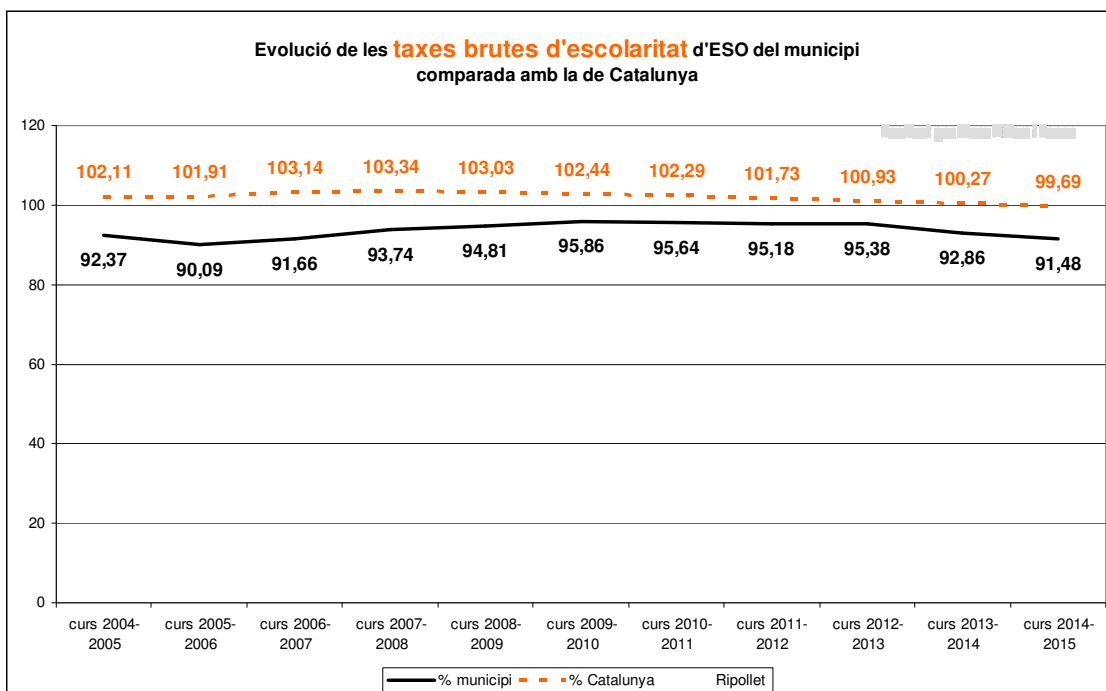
Evolució de les taxes brutes d'escolaritat d'ESO del municipi comparada amb la de Catalunya

120
100
80
60
40
20
0

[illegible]

102,11 101,91 103,14 103,34 103,03 102,44 102,29 101,73 100,93 100,27 99,69

92,37 90,09 91,66 93,74 94,81 95,86 95,64 95,18 95,38 92,86 91,48

curs 2004-2005
curs 2005-2006
curs 2006-2007
curs 2007-2008
curs 2008-2009
curs 2009-2010
curs 2010-2011
curs 2011-2012
curs 2012-2013
curs 2013-2014
curs 2014-2015

% municipi
% Catalunya
Ripollet